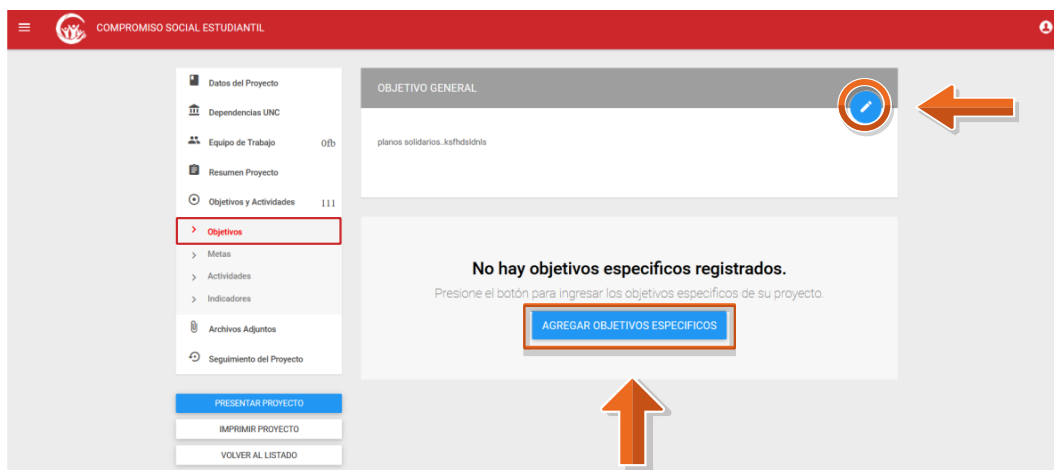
COMPROMISO SOCIAL ESTUDIANTIL

Datos del Proyecto
Dependencias UNC
Equipo de Trabajo 0fb
Resumen Proyecto
Objetivos y Actividades 111
Objetivos
Metas
Actividades
Indicadores
Archivos Adjuntos
Seguimiento del Proyecto

PRESENTAR PROYECTO
IMPRIMIR PROYECTO
VOLVER AL LISTADO

OBJETIVO GENERAL

planos solidarios..ksfhdsldnls

No hay objetivos especificos registrados.

Presione el botón para ingresar los objetivos especificos de su proyecto.

AGREGAR OBJETIVOS ESPECIFICOS